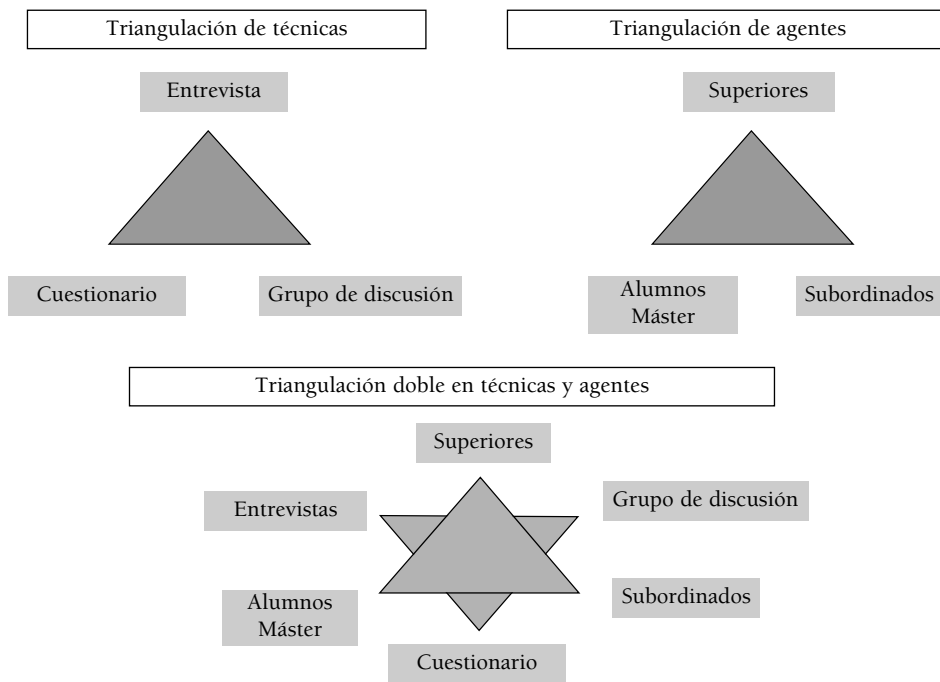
Triangulación de técnicas

Entrevista

Cuestionario

Grupo de discusión

Triangulación de agentes

Superiores

Alumnos Máster

Subordinados

Triangulación doble en técnicas y agentes

Superiores

Entrevistas

Grupo de discusión

Alumnos Máster

Subordinados

Cuestionario